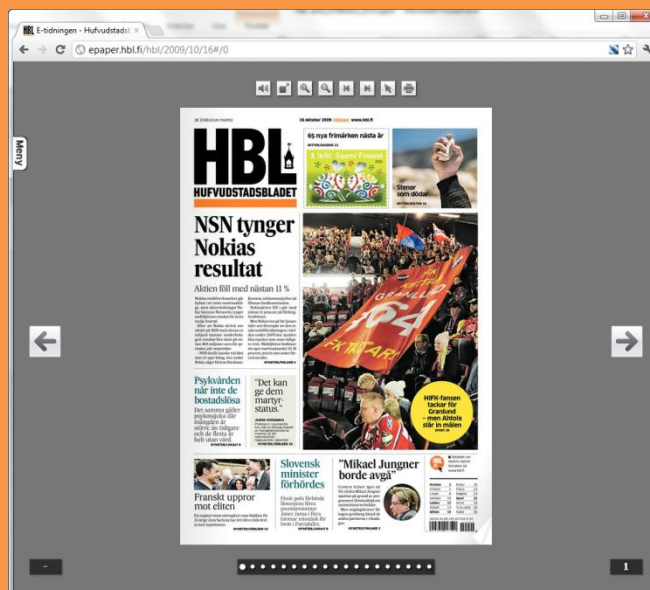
E-tidningen - Hufvudstadsl ×

epaper.hbl.fi/hbl/2009/10/16#/0

Meny

HBL

HUFVUDSTADSBLADET

16 oktober 2009 www.hbl.fi

65 nya frimärken nästa år

1 Suomi Finland

Stenar som dödar

NSN tynger Nokias resultat

Aktien föll med nästan 11 %

Psykvården når inte de bostadslösa

"Det kan ge dem martyrstatus."

HIFK-fansen tackar för Granlund – men Ahlola slår in målen

Franskt uppror mot eliten

Slovensk minister förhördes

"Mikael Jungner borde avgå"

1